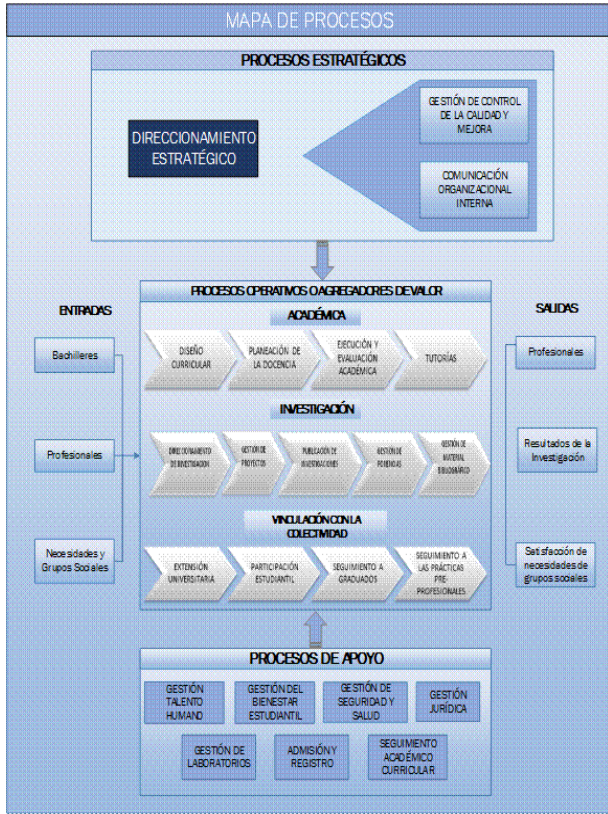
MAPA DE PROCESOS

PROCESOS ESTRATÉGICOS

DIRECCIONAMIENTO ESTRATÉGICO

GESTIÓN DE CONTROL DE LA CALIDAD Y MEJORA

COMUNICACIÓN ORGANIZACIONAL INTERNA

ENTRADAS

Bachilleres

Profesionales

Necesidades y Grupos Sociales

PROCESOS OPERATIVOS O AGREGADORES DE VALOR

ACADÉMICA

DISEÑO CURRICULAR

PLANEACIÓN DE LA DOCENCIA

EJECUCIÓN Y EVALUACIÓN ACADÉMICA

TUTORÍAS

INVESTIGACIÓN

DIRECCIONAMIENTO DE INVESTIGACIÓN

GESTIÓN DE PROYECTOS

PUBLICACIÓN DE INVESTIGACIONES

GESTIÓN DE PONENCIAS

GESTIÓN DE MATERIAL BIBLIOGRÁFICO

VINCULACIÓN CON LA COLECTIVIDAD

EXTENSIÓN UNIVERSITARIA

PARTICIPACIÓN ESTUDIANTIL

SEGUIMIENTO A GRADUADOS

SEGUIMIENTO A LAS PRÁCTICAS PRE-PROFESIONALES

SALIDAS

Profesionales

Resultados de la Investigación

Satisfacción de necesidades de grupos sociales

PROCESOS DE APOYO

GESTIÓN TALENTO HUMANO

GESTIÓN DEL BIENESTAR ESTUDIANTIL

GESTIÓN DE SEGURIDAD Y SALUD

GESTIÓN JURÍDICA

GESTIÓN DE LABORATORIOS

ADMISIÓN Y REGISTRO

SEGUIMIENTO ACADÉMICO CURRICULAR